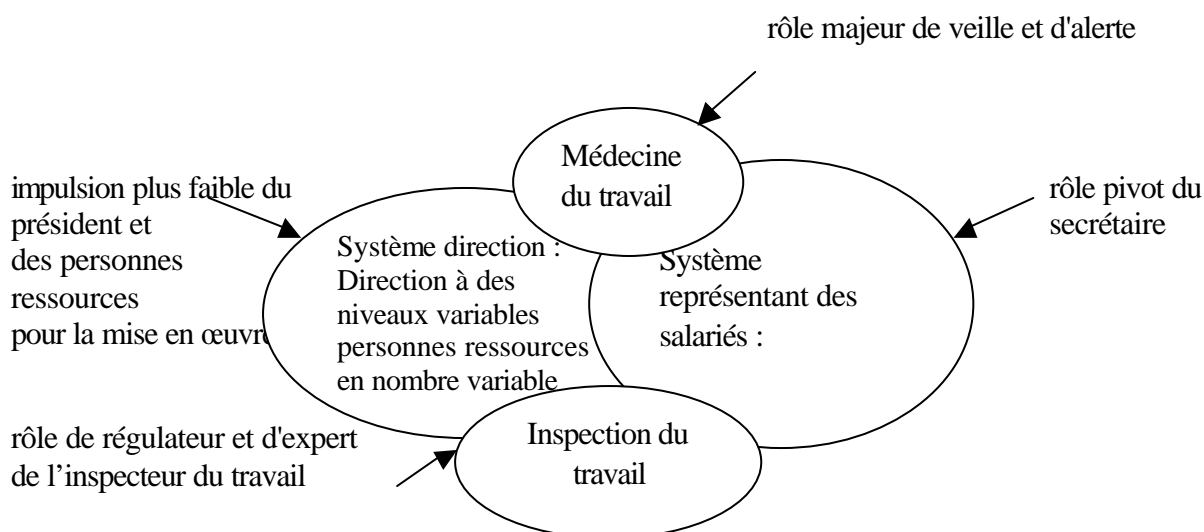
rôle majeur de veille et d'alerte

Médecine du travail

impulsion plus faible du président et des personnes ressources pour la mise en œuvr

Système direction : Direction à des niveaux variables personnes ressources en nombre variable

Système représentant des salariés :

rôle pivot du secrétaire

rôle de régulateur et d'expert de l'inspecteur du travail

Inspection du travail